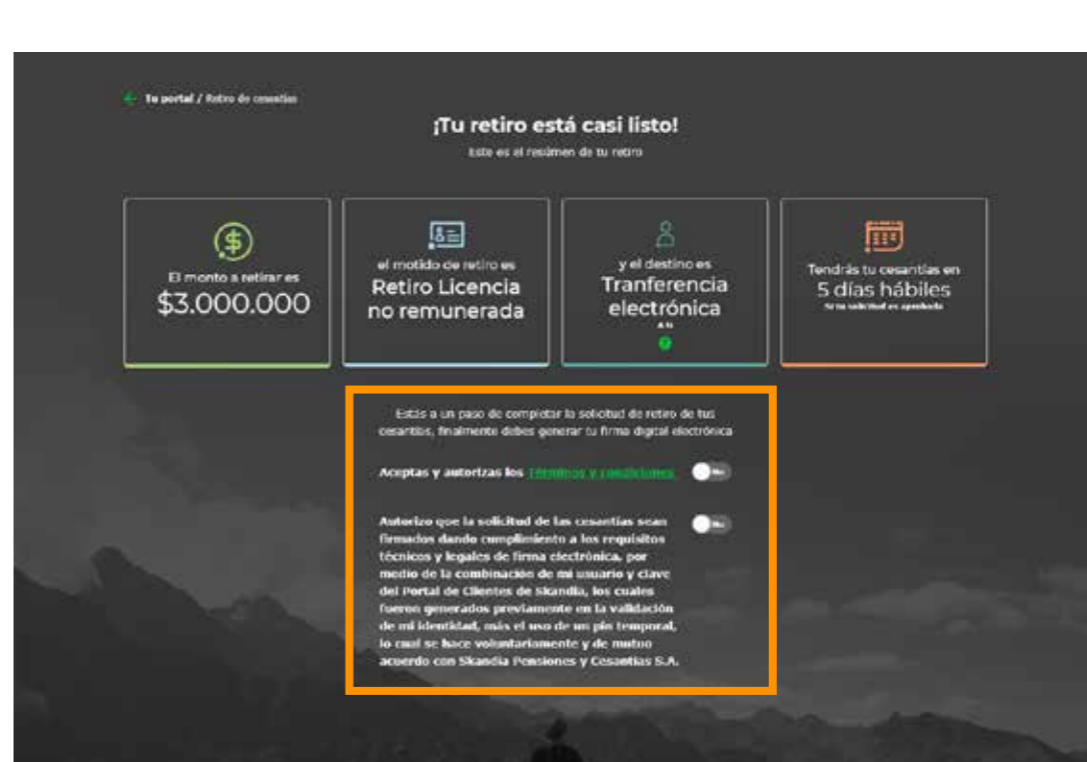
Tu portal / Retiro de cesantías

¡Tu retiro está casi listo!

Este es el resúmen de tu retiro

El monto a retirar es
$3.000.000

el motido de retiro es
Retiro Licencia no remunerada

y el destino es
Tranferencia electrónica
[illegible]

Tendrás tu cesantías en
5 días hábiles
Si tu solicitud es aprobada

Estás a un paso de completar la solicitud de retiro de tus cesantías, finalmente debes generar tu firma digital electrónica

Aceptas y autorizas los Términos y condiciones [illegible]

Autorizo que la solicitud de las cesantías sean firmados dando cumplimiento a los requisitos técnicos y legales de firma electrónica, por medio de la combinación de mi usuario y clave del Portal de Clientes de Skandia, los cuales fueron generados previamente en la validación de mi identidad, más el uso de un pin temporal, lo cual se hace voluntariamente y de mutuo acuerdo con Skandia Pensiones y Cesantías S.A. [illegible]